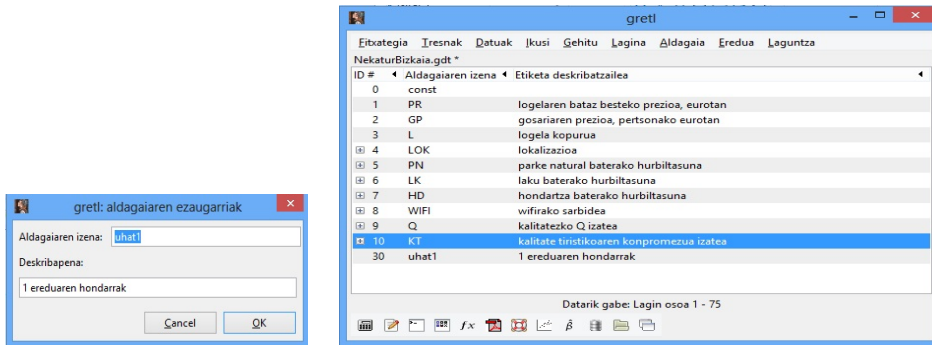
gretl: aldagaiaren ezaugarriak

Aldagaiaren izena: uhat1

Deskribapena:

1 ereduaren hondarrak

Cancel OK

gretl

Fitxategia Tresnak Datuak Ikusi Gehitu Lagina Aldagaia Eredua Laguntza

NekaturBizkaia.gdt *

| ID # | Aldagaiaren izena | Etiketa deskribatzailea |
|---|---|---|
| 0 | const | |
| 1 | PR | logelaren bataz besteko prezioa, eurotan |
| 2 | GP | gosariaren prezioa, pertsonako eurotan |
| 3 | L | logela kopurua |
| 4 | LOK | lokalizazioa |
| 5 | PN | parke natural baterako hurbiltasuna |
| 6 | LK | laku baterako hurbiltasuna |
| 7 | HD | hondartza baterako hurbiltasuna |
| 8 | WIFI | wifirako sarbidea |
| 9 | Q | kalitatezko Q izatea |
| 10 | KT | kalitate tiristikoaren konpromezua izatea |
| 30 | uhat1 | 1 ereduaren hondarrak |

Datarik gabe: Lagin osoa 1 - 75

$fx$ $\hat{\beta}$